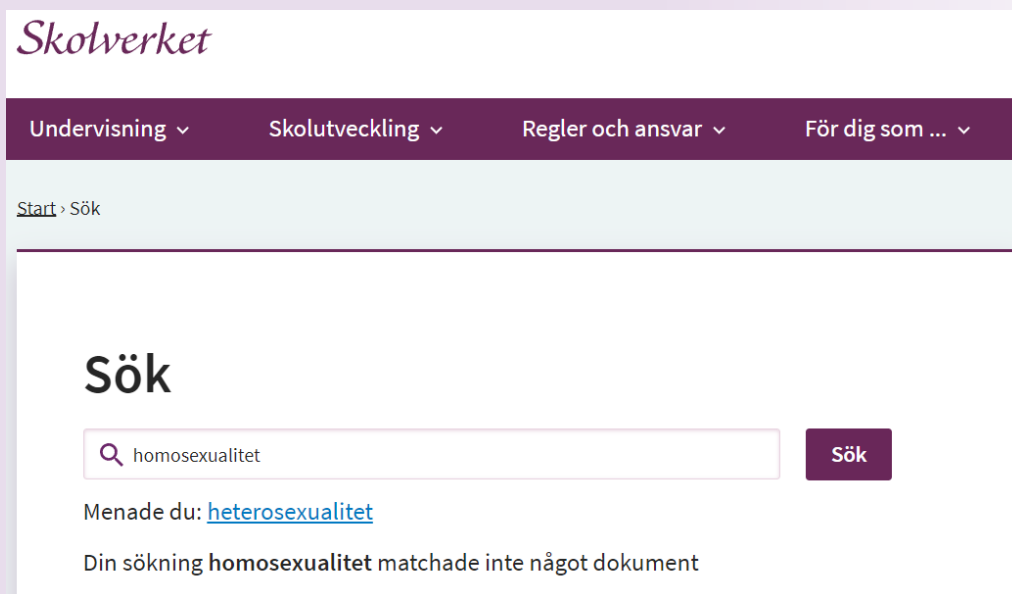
Skolverket

Undervisning ⌄ Skolutveckling ⌄ Regler och ansvar ⌄ För dig som ... ⌄

Start › Sök

Sök

homosexualitet

Sök

Menade du: heterosexualitet

Din sökning **homosexualitet** matchade inte något dokument